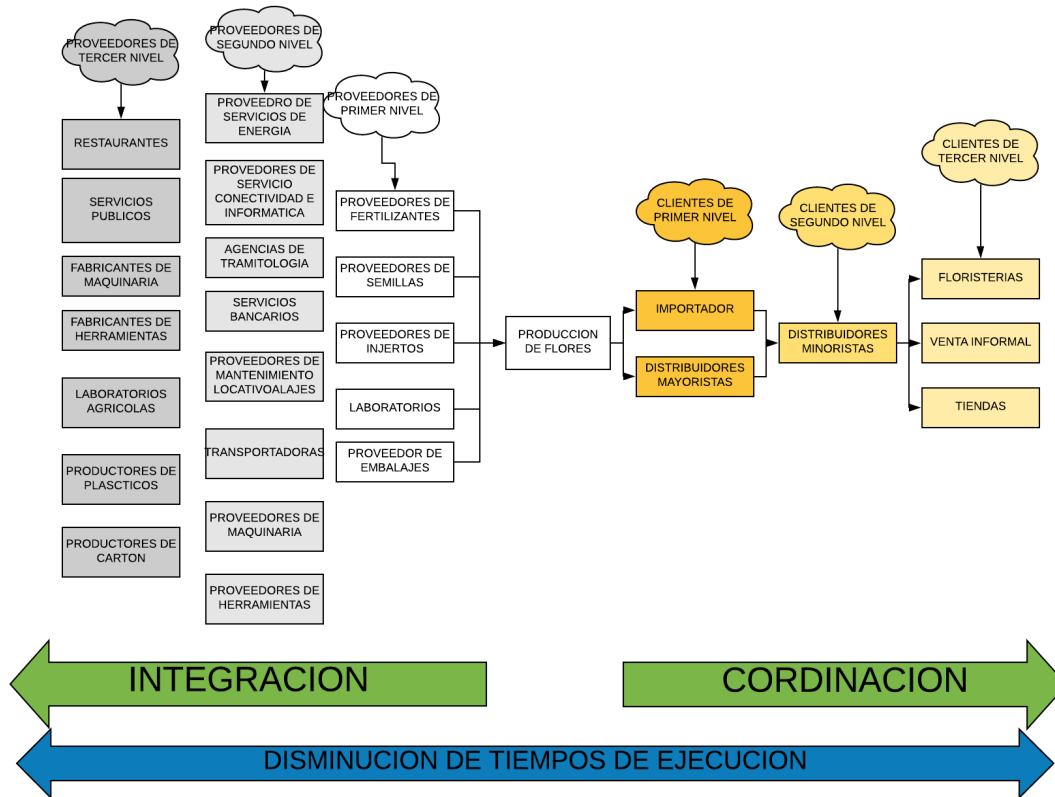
PROVEEDORES DE TERCER NIVEL

RESTAURANTES

SERVICIOS PUBLICOS

FABRICANTES DE MAQUINARIA

FABRICANTES DE HERRAMIENTAS

LABORATORIOS AGRICOLAS

PRODUCTORES DE PLASCTICOS

PRODUCTORES DE CARTON

PROVEEDORES DE SEGUNDO NIVEL

PROVEEDRO DE SERVICIOS DE ENERGIA

PROVEDORES DE SERVICIO CONECTIVIDAD E INFORMATICA

AGENCIAS DE TRAMITOLOGIA

SERVICIOS BANCARIOS

PROVEEDORES DE MANTENIMIENTO LOCATIVOALAJES

TRANSPORTADORAS

PROVEEDORES DE MAQUINARIA

PROVEEDORES DE HERRAMIENTAS

PROVEEDORES DE PRIMER NIVEL

PROVEEDORES DE FERTILIZANTES

PROVEEDORES DE SEMILLAS

PROVEEDORES DE INJERTOS

LABORATORIOS

PROVEEDOR DE EMBALAJES

PRODUCCION DE FLORES

CLIENTES DE PRIMER NIVEL

IMPORTADOR

DISTRIBUIDORES MAYORISTAS

CLIENTES DE SEGUNDO NIVEL

DISTRIBUIDORES MINORISTAS

CLIENTES DE TERCER NIVEL

FLORISTERIAS

VENTA INFORMAL

TIENDAS

INTEGRACION

CORDINACION

DISMINUCION DE TIEMPOS DE EJECUCION